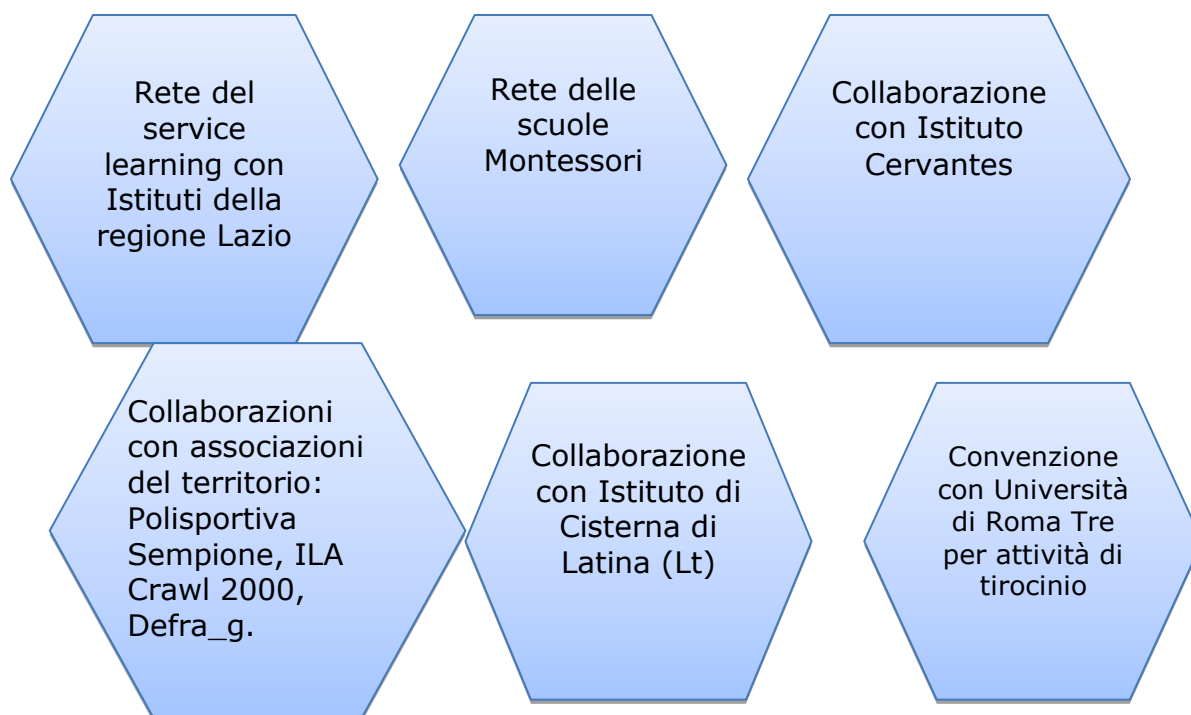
Rete del service learning con Istituti della regione Lazio

Rete delle scuole Montessori

Collaborazione con Istituto Cervantes

Collaborazioni con associazioni del territorio: Polisportiva Sempione, ILA Crawl 2000, Defra_g.

Collaborazione con Istituto di Cisterna di Latina (Lt)

Convenzione con Università di Roma Tre per attività di tirocinio